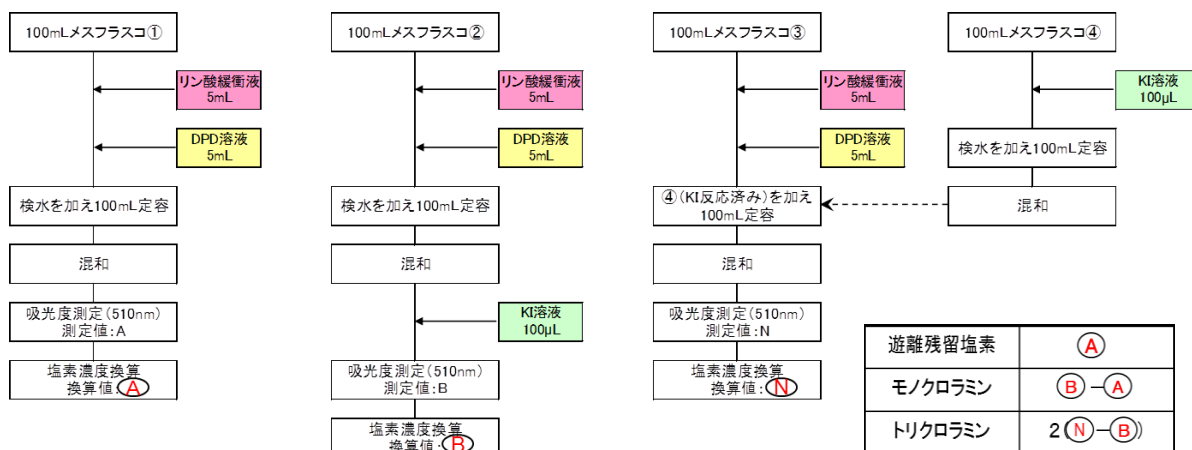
100mLメスフラスコ①

リン酸緩衝液
5mL

DPD溶液
5mL

検水を加え100mL定容

混和

吸光度測定（510nm）
測定値：A

塩素濃度換算
換算値：A

100mLメスフラスコ②

リン酸緩衝液
5mL

DPD溶液
5mL

検水を加え100mL定容

混和

KI溶液
100μL

吸光度測定（510nm）
測定値：B

塩素濃度換算
換算値：B

100mLメスフラスコ③

リン酸緩衝液
5mL

DPD溶液
5mL

④（KI反応済み）を加え
100mL定容

混和

吸光度測定（510nm）
測定値：N

塩素濃度換算
換算値：N

100mLメスフラスコ④

KI溶液
100μL

検水を加え100mL定容

混和

| 遊離残留塩素 | A |
|---|---|
| モノクロラミン | B − A |
| トリクロラミン | 2（N − B） |